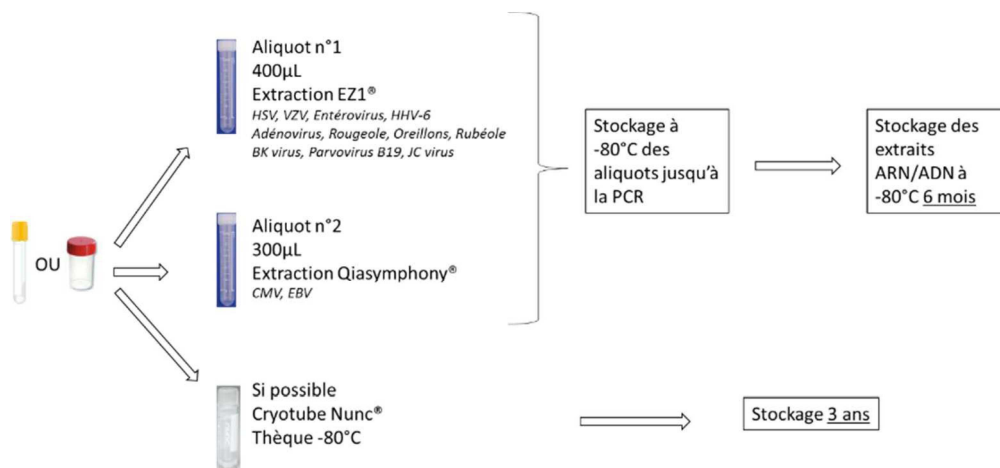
OU

Aliquot n°1
400µL
Extraction EZ1®
HSV, VZV, Entérovirus, HHV-6
Adénovirus, Rougeole, Oreillons, Rubéole
BK virus, Parvovirus B19, JC virus

Aliquot n°2
300µL
Extraction Qiasymphony®
CMV, EBV

Stockage à -80°C des aliquots jusqu'à la PCR

Stockage des extraits ARN/ADN à -80°C 6 mois

Si possible
Cryotube Nunc®
Thèque -80°C

Stockage 3 ans